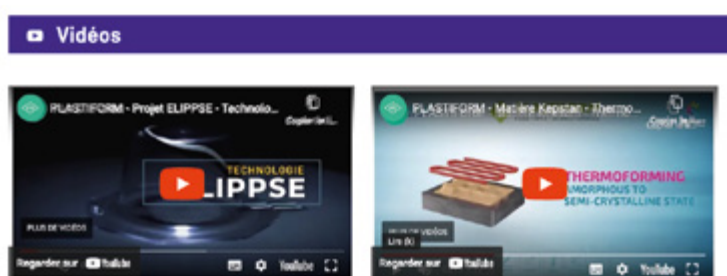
Vidéos

PLASTIFORM - Projet ELIPPSE - Technolo...
Copier le l...
TECHNOLOGIE
ELIPPSE
PLUS DE VIDÉOS
Regarder sur YouTube
YouTube

PLASTIFORM - Matière Kepstan - Thermo...
Copier le lien
THERMOFORMING
AMORPHOUS TO
SEMI-CRYSTALLINE STATE
PLUS DE VIDÉOS
Lire (k)
Regarder sur YouTube
YouTube